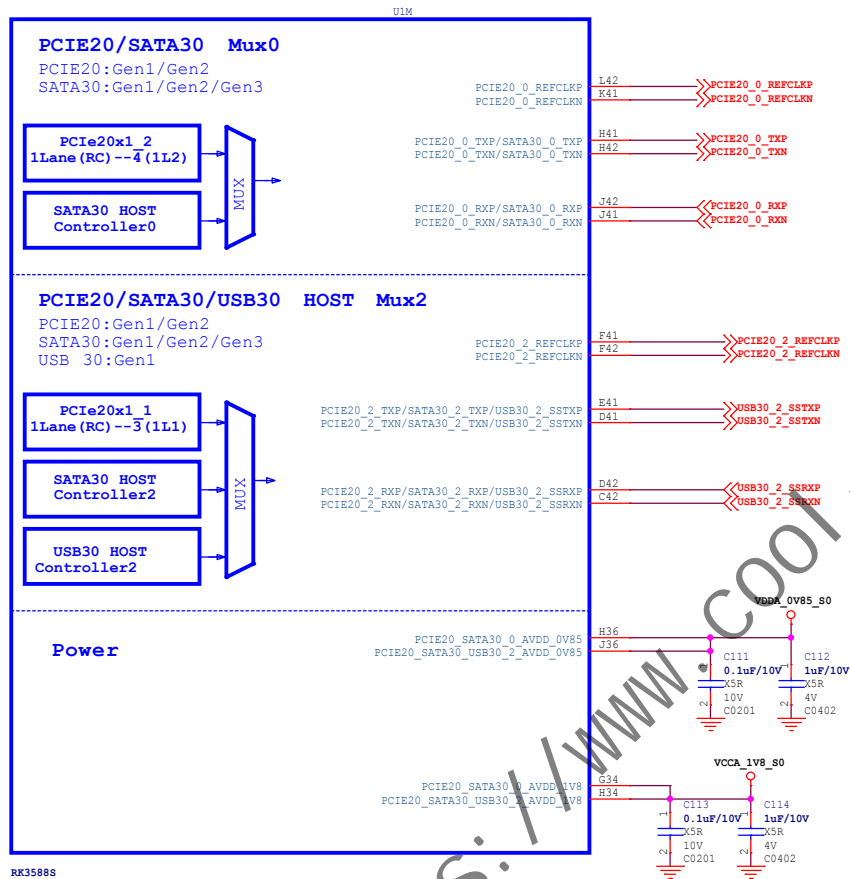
U1M

PCIE20/SATA30 Mux0
PCIE20:Gen1/Gen2
SATA30:Gen1/Gen2/Gen3

PCIe20x1_2
1Lane(RC)--4(1L2)

SATA30 HOST
Controller0

MUX

PCIE20_0_REFCLKP L42 PCIE20_0_REFCLKP
PCIE20_0_REFCLKN K41 PCIE20_0_REFCLKN

PCIE20_0_TXP/SATA30_0_TXP H41 PCIE20_0_TXP
PCIE20_0_TXN/SATA30_0_TXN H42 PCIE20_0_TXN

PCIE20_0_RXP/SATA30_0_RXP J42 PCIE20_0_RXP
PCIE20_0_RXN/SATA30_0_RXN J41 PCIE20_0_RXN

PCIE20/SATA30/USB30 HOST Mux2
PCIE20:Gen1/Gen2
SATA30:Gen1/Gen2/Gen3
USB 30:Gen1

PCIe20x1_1
1Lane(RC)--3(1L1)

SATA30 HOST
Controller2

USB30 HOST
Controller2

MUX

PCIE20_2_REFCLKP F41 PCIE20_2_REFCLKP
PCIE20_2_REFCLKN F42 PCIE20_2_REFCLKN

PCIE20_2_TXP/SATA30_2_TXP/USB30_2_SSTXP E41 USB30_2_SSTXP
PCIE20_2_TXN/SATA30_2_TXN/USB30_2_SSTXN D41 USB30_2_SSTXN

PCIE20_2_RXP/SATA30_2_RXP/USB30_2_SSRXP D42 USB30_2_SSRXP
PCIE20_2_RXN/SATA30_2_RXN/USB30_2_SSRXN C42 USB30_2_SSRXN

Power

VDDA_0V85_S0
PCIE20_SATA30_0_AVDD_0V85 H36
PCIE20_SATA30_USB30_2_AVDD_0V85 J36

C111
0.1uF/10V
X5R
10V
C0201

C112
1uF/10V
X5R
4V
C0402

VCCA_1V8_S0
PCIE20_SATA30_0_AVDD_1V8 G34
PCIE20_SATA30_USB30_2_AVDD_1V8 H34

C113
0.1uF/10V
X5R
10V
C0201

C114
1uF/10V
X5R
4V
C0402

RK3588S

s://www.cool